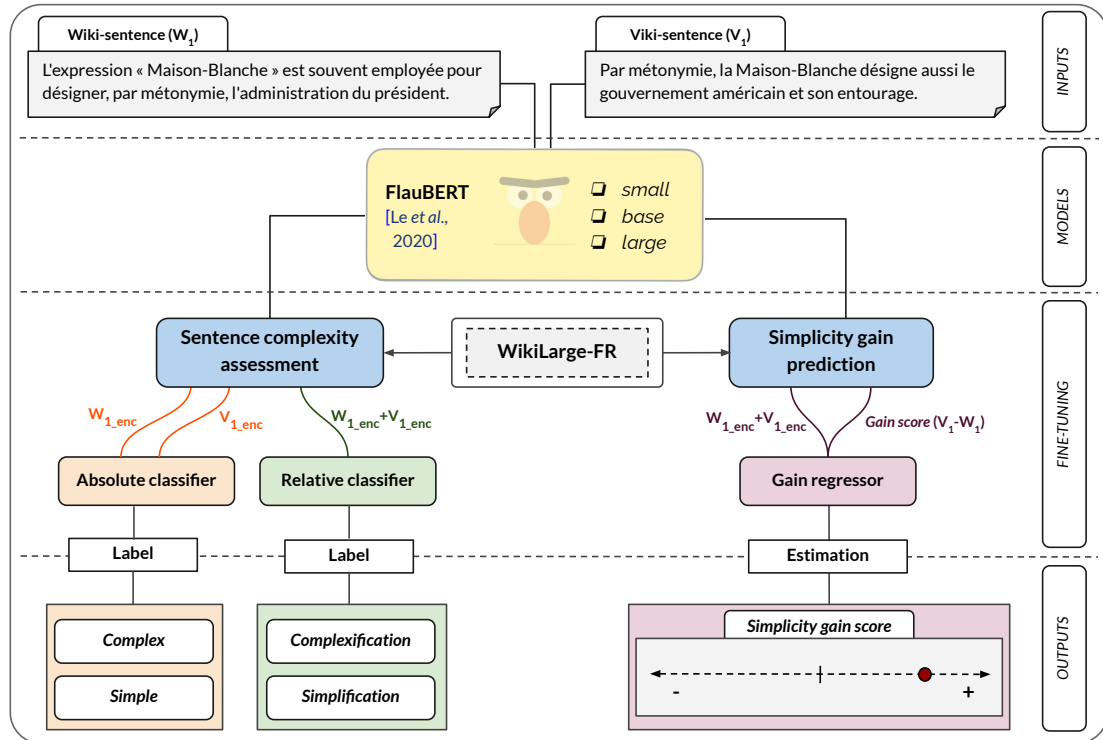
Wiki-sentence ($W_1$)

L'expression « Maison-Blanche » est souvent employée pour désigner, par métonymie, l'administration du président.

Viki-sentence ($V_1$)

Par métonymie, la Maison-Blanche désigne aussi le gouvernement américain et son entourage.

INPUTS

FlauBERT
[Le et al., 2020]

❏ small
❏ base
❏ large

MODELS

Sentence complexity assessment

WikiLarge-FR

Simplicity gain prediction

$W_{1\_enc}$

$V_{1\_enc}$

$W_{1\_enc}+V_{1\_enc}$

$W_{1\_enc}+V_{1\_enc}$

Gain score ($V_1$-$W_1$)

Absolute classifier

Relative classifier

Gain regressor

FINE-TUNING

Label

Label

Estimation

Complex

Simple

Complexification

Simplification

Simplicity gain score

-

+

OUTPUTS